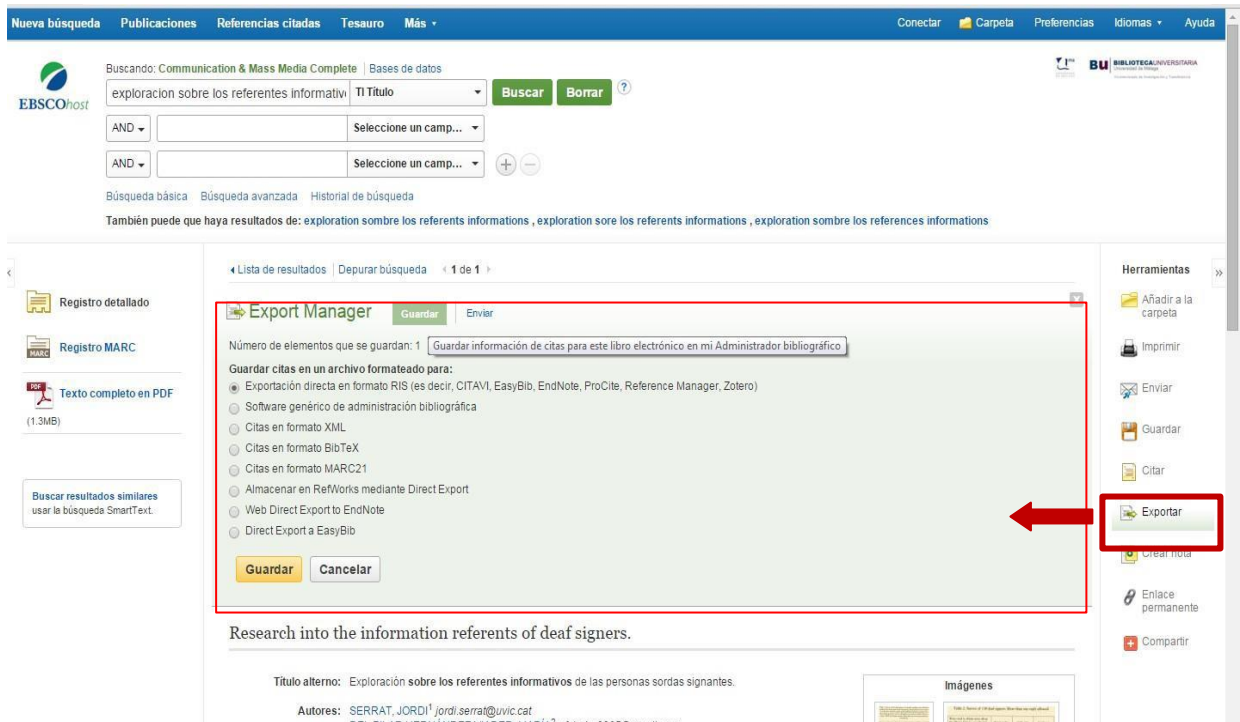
Nueva búsqueda Publicaciones Referencias citadas Tesauro Más ▾ Conectar Carpeta Preferencias Idiomas ▾ Ayuda

EBSCOhost

Buscando: Communication & Mass Media Complete | Bases de datos

exploracion sobre los referentes informativ TI Título ▾ Buscar Borrar ?

AND ▾ Seleccione un camp... ▾

AND ▾ Seleccione un camp... ▾

Búsqueda básica Búsqueda avanzada Historial de búsqueda

También puede que haya resultados de: exploration sombre los referents informations , exploration sore los referents informations , exploration sombre los references informations

BU BIBLIOTECAUNIVERSITARIA

◂ Lista de resultados | Depurar búsqueda ◂ 1 de 1 ▸

Registro detallado

Registro MARC

Texto completo en PDF (1.3MB)

Buscar resultados similares usar la búsqueda SmartText.

Export Manager Guardar Enviar

Número de elementos que se guardan: 1 Guardar información de citas para este libro electrónico en mi Administrador bibliográfico

Guardar citas en un archivo formateado para:

Exportación directa en formato RIS (es decir, CITAVI, EasyBib, EndNote, ProCite, Reference Manager, Zotero)

Software genérico de administración bibliográfica

Citas en formato XML

Citas en formato BibTeX

Citas en formato MARC21

Almacenar en RefWorks mediante Direct Export

Web Direct Export to EndNote

Direct Export a EasyBib

Guardar Cancelar

Research into the information referents of deaf signers.

Título alterno: Exploración sobre los referentes informativos de las personas sordas signantes.

Autores: SERRAT, JORDI$^1$ jordi.serrat@uvic.cat

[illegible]

Imágenes

Herramientas

Añadir a la carpeta

Imprimir

Enviar

Guardar

Citar

Exportar

Crear nota

Enlace permanente

Compartir